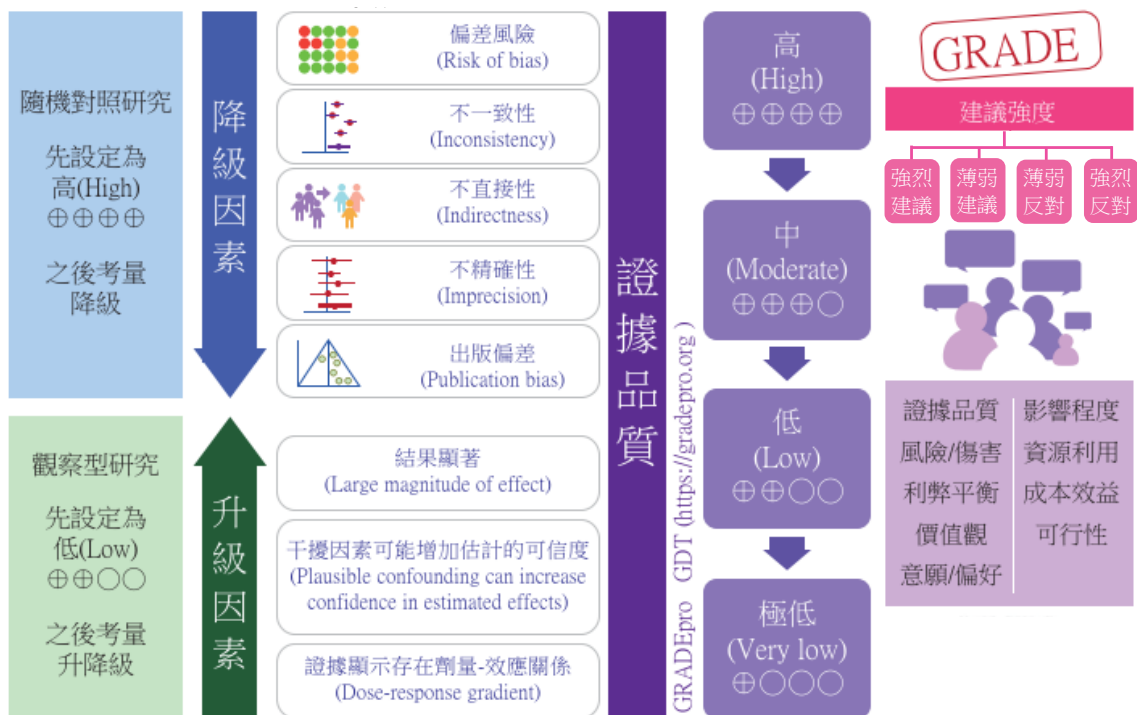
隨機對照研究

先設定為
高(High)
⊕⊕⊕⊕

之後考量
降級

降級因素

偏差風險
(Risk of bias)

不一致性
(Inconsistency)

不直接性
(Indirectness)

不精確性
(Imprecision)

出版偏差
(Publication bias)

觀察型研究

先設定為
低(Low)
⊕⊕◯◯

之後考量
升降級

升級因素

結果顯著
(Large magnitude of effect)

干擾因素可能增加估計的可信度
(Plausible confounding can increase confidence in estimated effects)

證據顯示存在劑量-效應關係
(Dose-response gradient)

證據品質

GRADEpro GDT (https://gradepro.org)

高
(High)
⊕⊕⊕⊕

中
(Moderate)
⊕⊕⊕◯

低
(Low)
⊕⊕◯◯

極低
(Very low)
⊕◯◯◯

GRADE

建議強度

強烈建議

薄弱建議

薄弱反對

強烈反對

證據品質
風險/傷害
利弊平衡
價值觀
意願/偏好

影響程度
資源利用
成本效益
可行性